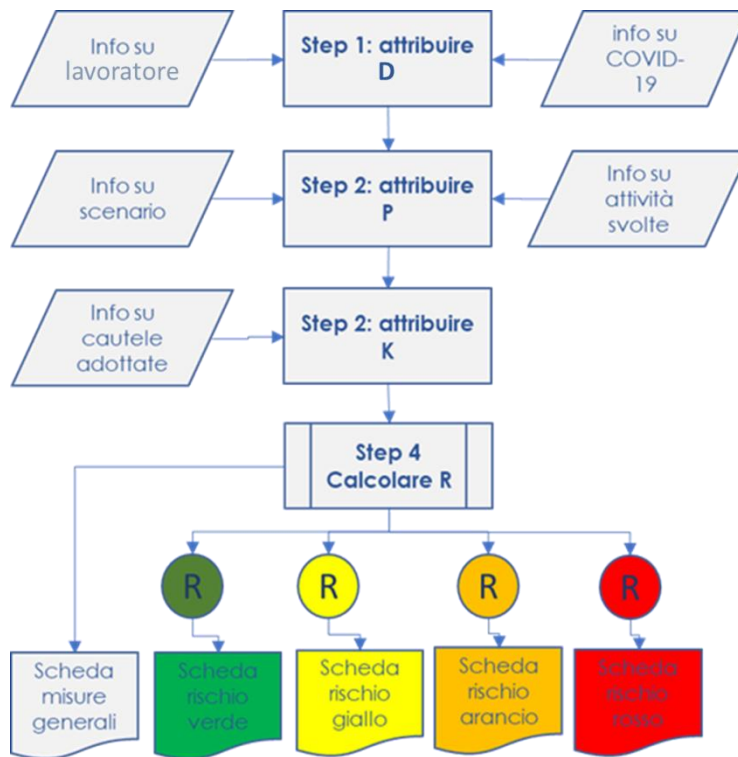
Info su lavoratore

Step 1: attribuire D

info su COVID-19

Info su scenario

Step 2: attribuire P

Info su attività svolte

Info su cautele adottate

Step 2: attribuire K

Step 4 Calcolare R

R

R

R

R

Scheda misure generali

Scheda rischio verde

Scheda rischio giallo

Scheda rischio arancio

Scheda rischio rosso